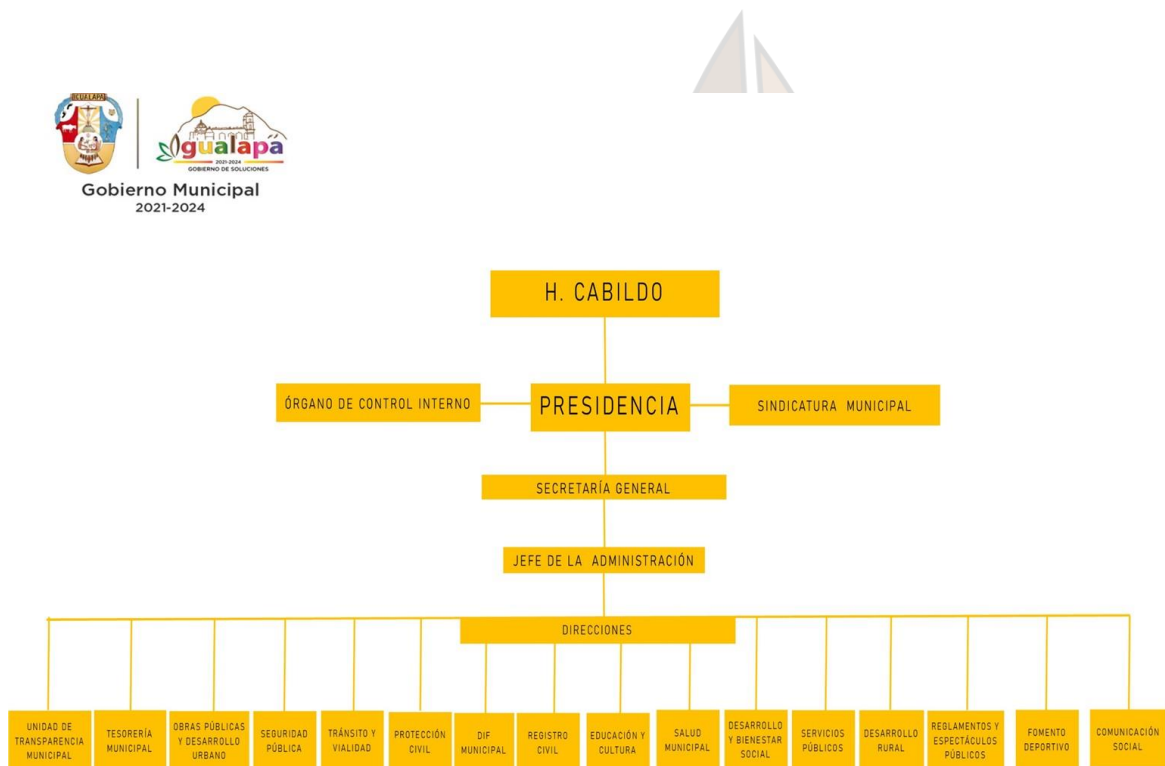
AGUALAPA

Agualapa
2021-2024
GOBIERNO DE SOLUCIONES

Gobierno Municipal
2021-2024

H. CABILDO

ÓRGANO DE CONTROL INTERNO

PRESIDENCIA

SINDICATURA MUNICIPAL

SECRETARÍA GENERAL

JEFE DE LA ADMINISTRACIÓN

DIRECCIONES

UNIDAD DE TRANSPARENCIA MUNICIPAL

TESORERÍA MUNICIPAL

OBRAS PÚBLICAS Y DESARROLLO URBANO

SEGURIDAD PÚBLICA

TRÁNSITO Y VIALIDAD

PROTECCIÓN CIVIL

DIF MUNICIPAL

REGISTRO CIVIL

EDUCACIÓN Y CULTURA

SALUD MUNICIPAL

DESARROLLO Y BIENESTAR SOCIAL

SERVICIOS PÚBLICOS

DESARROLLO RURAL

REGLAMENTOS Y ESPECTÁCULOS PÚBLICOS

FOMENTO DEPORTIVO

COMUNICACIÓN SOCIAL